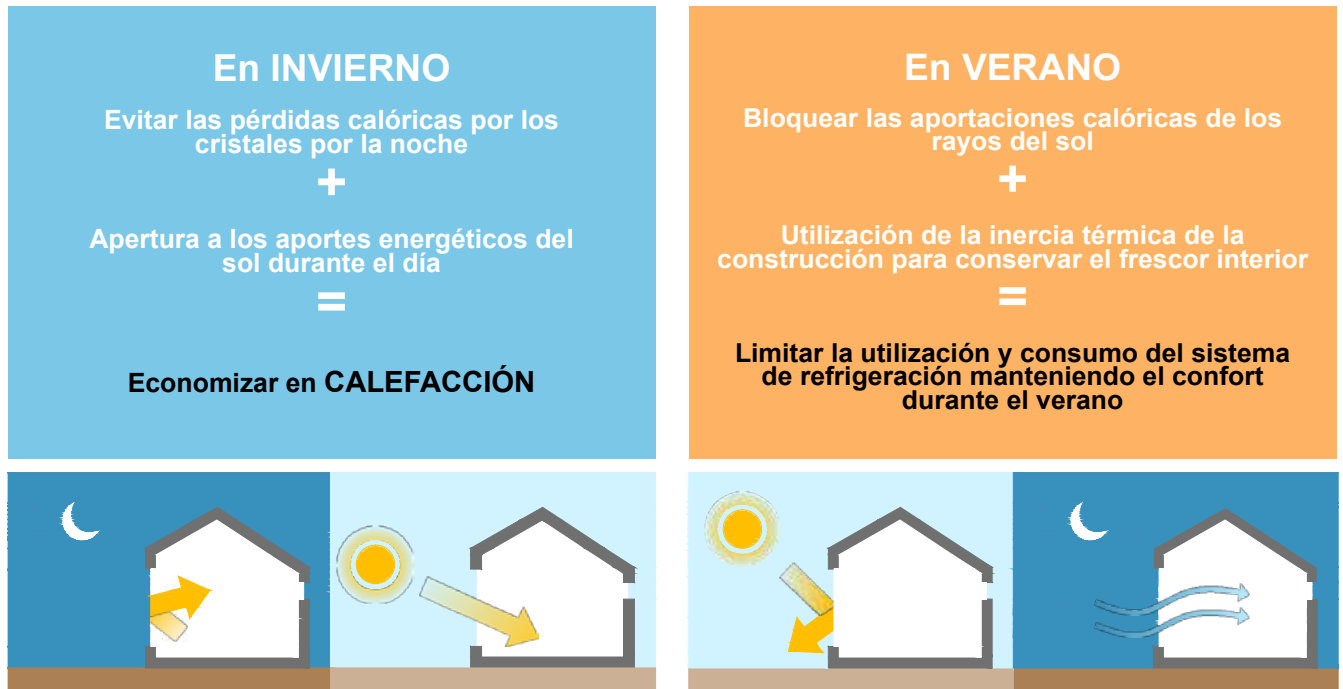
En INVIERNO

Evitar las pérdidas calóricas por los cristales por la noche

+

Apertura a los aportes energéticos del sol durante el día

=

Economizar en CALEFACCIÓN

En VERANO

Bloquear las aportaciones calóricas de los rayos del sol

+

Utilización de la inercia térmica de la construcción para conservar el frescor interior

=

Limitar la utilización y consumo del sistema de refrigeración manteniendo el confort durante el verano